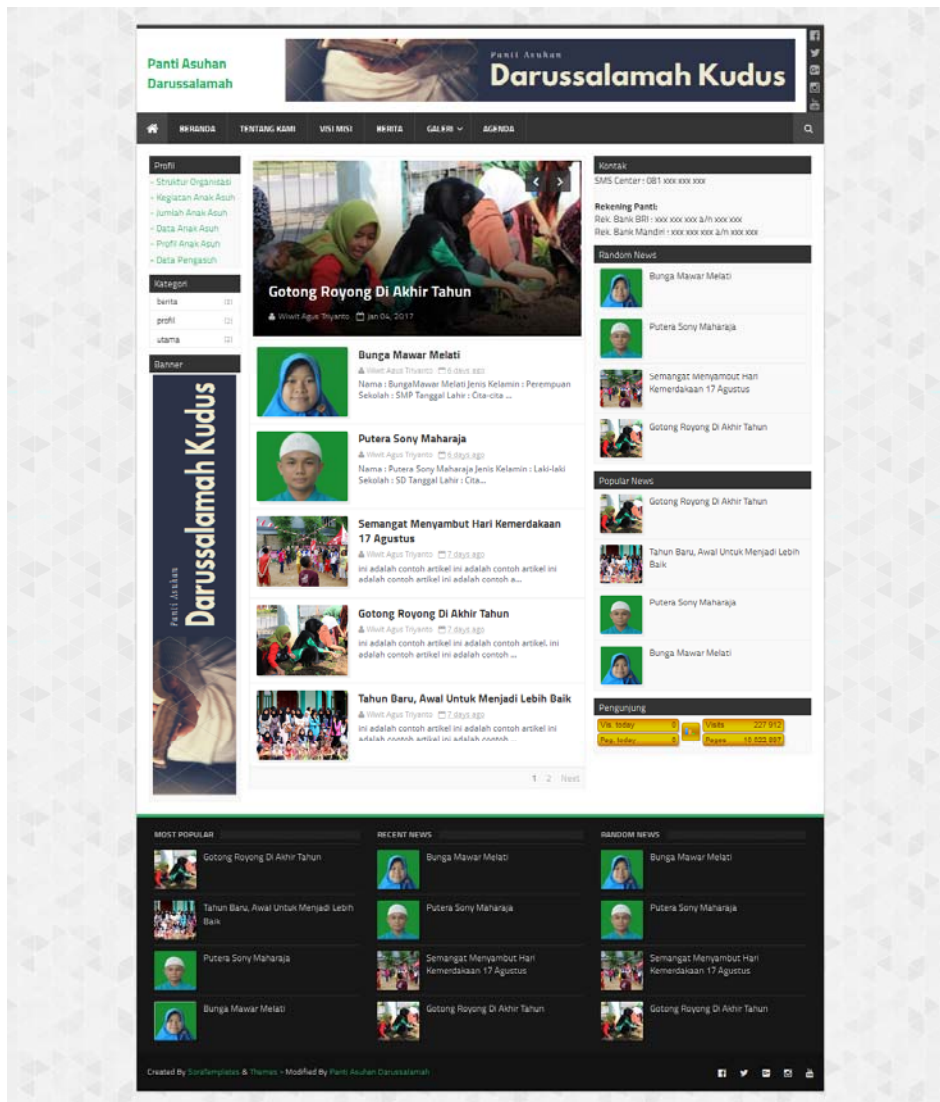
Panti Asuhan Darussalamah

Panti Asuhan
Darussalamah Kudus

BERANDA TENTANG KAMI VISI MISI BERITA GALERI AGENDA

Profil
- Struktur Organisasi
- Kegiatan Anak Asuh
- Jumlah Anak Asuh
- Data Anak Asuh
- Profil Anak Asuh
- Data Pengasuh

Kategori
berita (3)
profil (2)
utama (2)

Banner

Panti Asuhan
Darussalamah Kudus

Gotong Royong Di Akhir Tahun
Wiwit Agus Triyanto Jan 04, 2017

Bunga Mawar Melati
Wiwit Agus Triyanto 6 days ago
Nama : BungaMawar Melati Jenis Kelamin : Perempuan Sekolah : SMP Tanggal Lahir : Cita-cita ...

Putera Sony Maharaja
Wiwit Agus Triyanto 6 days ago
Nama : Putera Sony Maharaja Jenis Kelamin : Laki-laki Sekolah : SD Tanggal Lahir : Cita...

Semangat Menyambut Hari Kemerdakaan 17 Agustus
Wiwit Agus Triyanto 7 days ago
ini adalah contoh artikel ini adalah contoh artikel ini adalah contoh artikel ini adalah contoh a...

Gotong Royong Di Akhir Tahun
Wiwit Agus Triyanto 7 days ago
ini adalah contoh artikel ini adalah contoh artikel. ini adalah contoh artikel ini adalah contoh ...

Tahun Baru, Awal Untuk Menjadi Lebih Baik
Wiwit Agus Triyanto 7 days ago
ini adalah contoh artikel ini adalah contoh artikel ini adalah contoh artikel ini adalah contoh

1 2 Next

Kontak
SMS Center : 081 xxx xxx xxx

Rekening Panti:
Rek. Bank BRI : xxx xxx xxx a/n xxx xxx
Rek. Bank Mandiri : xxx xxx xxx a/n xxx xxx

Random News
Bunga Mawar Melati
Putera Sony Maharaja
Semangat Menyambut Hari Kemerdakaan 17 Agustus
Gotong Royong Di Akhir Tahun

Popular News
Gotong Royong Di Akhir Tahun
Tahun Baru, Awal Untuk Menjadi Lebih Baik
Putera Sony Maharaja
Bunga Mawar Melati

Pengunjung
Vis. today 0 Visits 227.912
Pag. today 0 Pages 10.502.887

MOST POPULAR
Gotong Royong Di Akhir Tahun
Tahun Baru, Awal Untuk Menjadi Lebih Baik
Putera Sony Maharaja
Bunga Mawar Melati

RECENT NEWS
Bunga Mawar Melati
Putera Sony Maharaja
Semangat Menyambut Hari Kemerdakaan 17 Agustus
Gotong Royong Di Akhir Tahun

RANDOM NEWS
Bunga Mawar Melati
Putera Sony Maharaja
Semangat Menyambut Hari Kemerdakaan 17 Agustus
Gotong Royong Di Akhir Tahun

Created By SoraTemplates & Themes - Modified By Panti Asuhan Darussalamah